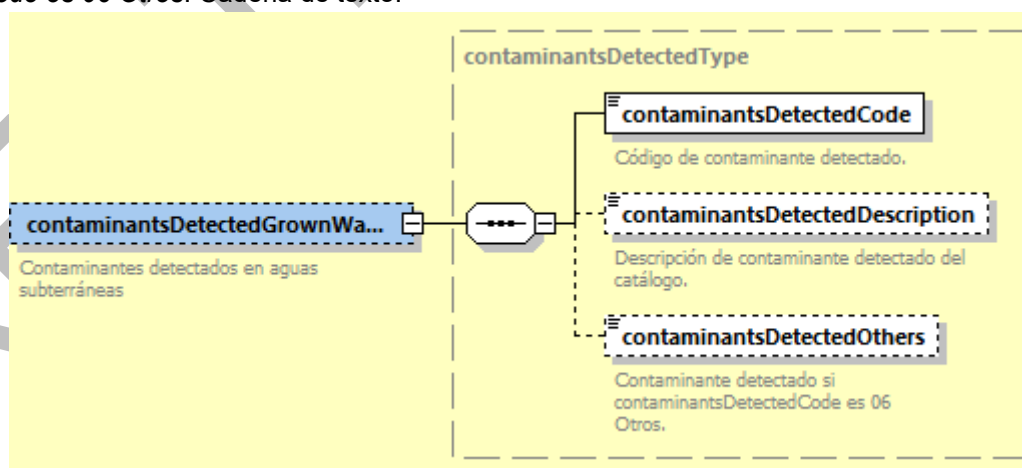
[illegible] es 06 Otros. Cadena de texto.

contaminantsDetectedGrownWa...

Contaminantes detectados en aguas subterráneas

contaminantsDetectedType

contaminantsDetectedCode

Código de contaminante detectado.

contaminantsDetectedDescription

Descripción de contaminante detectado del catálogo.

contaminantsDetectedOthers

Contaminante detectado si contaminantsDetectedCode es 06 Otros.